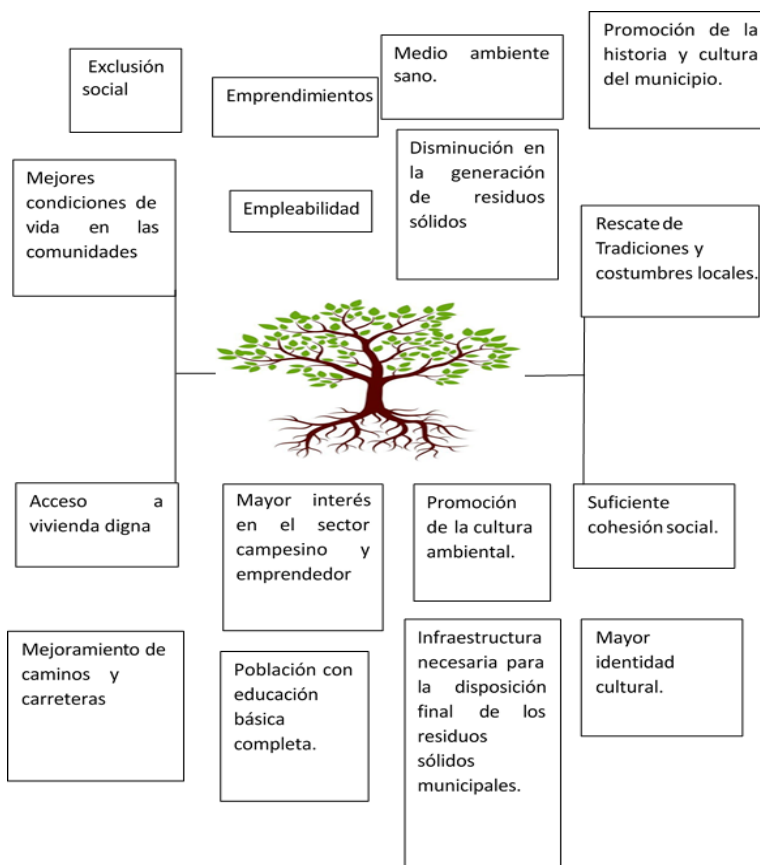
Exclusión social

Emprendimientos

Medio ambiente sano.

Promoción de la historia y cultura del municipio.

Mejores condiciones de vida en las comunidades

Empleabilidad

Disminución en la generación de residuos sólidos

Rescate de Tradiciones y costumbres locales.

Acceso a vivienda digna

Mayor interés en el sector campesino y emprendedor

Promoción de la cultura ambiental.

Suficiente cohesión social.

Mejoramiento de caminos y carreteras

Población con educación básica completa.

Infraestructura necesaria para la disposición final de los residuos sólidos municipales.

Mayor identidad cultural.